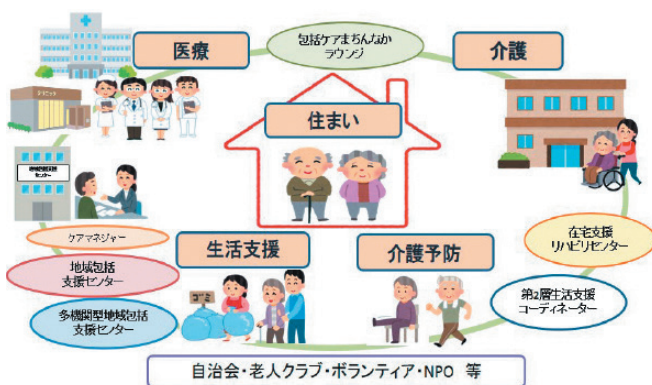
医療

包括ケアまちんなか
ラウンジ

介護

住まい

クリニック

地域包括支援センター

ケアマネジャー

地域包括
支援センター

多機関型地域包括
支援センター

生活支援

ゴミ

介護予防

在宅支援
リハビリセンター

第2層生活支援
コーディネーター

自治会・老人クラブ・ボランティア・NPO 等